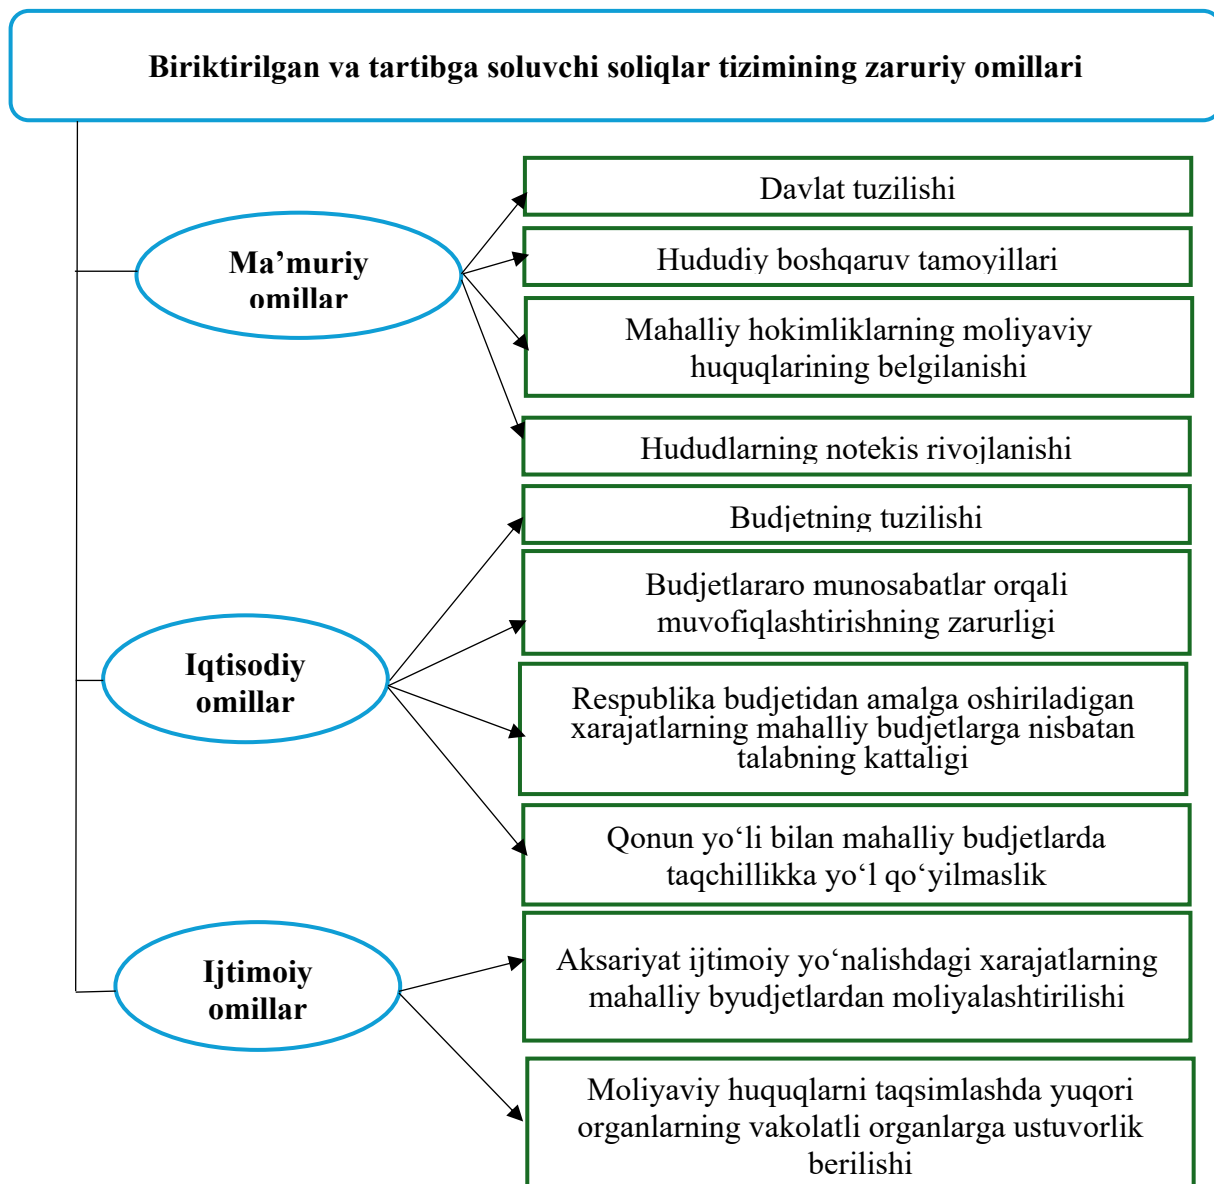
Biriktirilgan va tartibga soluvchi soliqlar tizimining zaruriy omillari

Ma’muriy omillar

Davlat tuzilishi

Hududiy boshqaruv tamoyillari

Mahalliy hokimliklarning moliyaviy huquqlarining belgilanishi

Hududlarning notekis rivojlanishi

Iqtisodiy omillar

Budjetning tuzilishi

Budjetlararo munosabatlar orqali muvofiqlashtirishning zarurligi

Respublika budjetidan amalga oshiriladigan xarajatlarning mahalliy budjetlarga nisbatan talabning kattaligi

Qonun yo‘li bilan mahalliy budjetlarda taqchillikka yo‘l qo‘yilmaslik

Ijtimoiy omillar

Aksariyat ijtimoiy yo‘nalishdagi xarajatlarning mahalliy byudjetlardan moliyalashtirilishi

Moliyaviy huquqlarni taqsimlashda yuqori organlarning vakolatli organlarga ustuvorlik berilishi